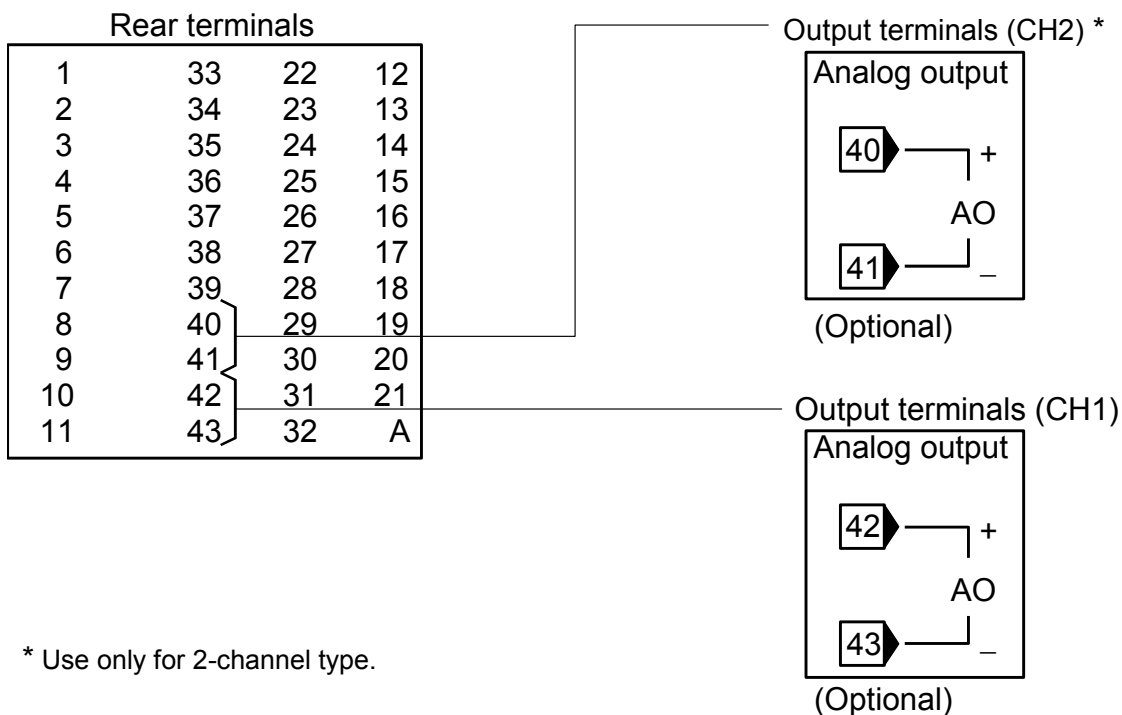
Rear terminals

| | | | |
|---|---|---|---|
| 1 | 33 | 22 | 12 |
| 2 | 34 | 23 | 13 |
| 3 | 35 | 24 | 14 |
| 4 | 36 | 25 | 15 |
| 5 | 37 | 26 | 16 |
| 6 | 38 | 27 | 17 |
| 7 | 39 | 28 | 18 |
| 8 | 40 | 29 | 19 |
| 9 | 41 | 30 | 20 |
| 10 | 42 | 31 | 21 |
| 11 | 43 | 32 | A |

Output terminals (CH2) *

Analog output

40 +

AO

41 –

(Optional)

Output terminals (CH1)

Analog output

42 +

AO

43 –

(Optional)

* Use only for 2-channel type.